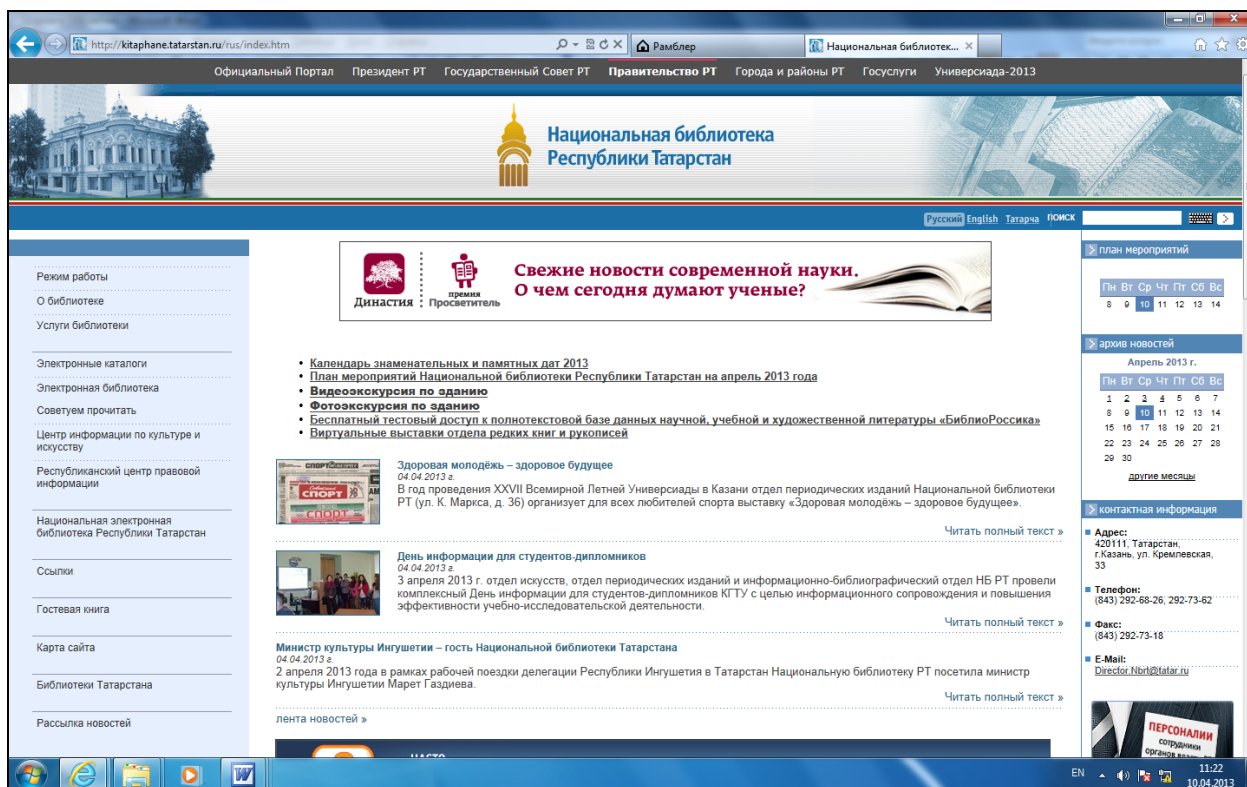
http://kitaphane.tatarstan.ru/rus/index.htm
Рамблер
Национальная библиотек...

Официальный Портал Президент РТ Государственный Совет РТ Правительство РТ Города и районы РТ Госуслуги Универсиада-2013

Национальная библиотека Республики Татарстан

Русский English Татарча поиск

Режим работы
О библиотеке
Услуги библиотеки
Электронные каталоги
Электронная библиотека
Советуем прочитать
Центр информации по культуре и искусству
Республиканский центр правовой информации
Национальная электронная библиотека Республики Татарстан
Ссылки
Гостевая книга
Карта сайта
Библиотеки Татарстана
Рассылка новостей

Династия
премия Просветитель
Свежие новости современной науки. О чем сегодня думают ученые?

• Календарь знаменательных и памятных дат 2013
• План мероприятий Национальной библиотеки Республики Татарстан на апрель 2013 года
• Видеоэкскурсия по зданию
• Фотоэкскурсия по зданию
• Бесплатный тестовый доступ к полнотекстовой базе данных научной, учебной и художественной литературы «БиблиоРоссика»
• Виртуальные выставки отдела редких книг и рукописей

СПОРТ
Здоровая молодёжь – здоровое будущее
04.04.2013 г.
В год проведения XXVII Всемирной Летней Универсиады в Казани отдел периодических изданий Национальной библиотеки РТ (ул. К. Маркса, д. 36) организует для всех любителей спорта выставку «Здоровая молодёжь – здоровое будущее».
Читать полный текст »

День информации для студентов-дипломников
04.04.2013 г.
3 апреля 2013 г. отдел искусств, отдел периодических изданий и информационно-библиографический отдел НБ РТ провели комплексный День информации для студентов-дипломников КГТУ с целью информационного сопровождения и повышения эффективности учебно-исследовательской деятельности.
Читать полный текст »

Министр культуры Ингушетии – гость Национальной библиотеки Татарстана
04.04.2013 г.
2 апреля 2013 года в рамках рабочей поездки делегации Республики Ингушетия в Татарстан Национальную библиотеку РТ посетила министр культуры Ингушетии Марет Газдиева.
Читать полный текст »
лента новостей »

план мероприятий
| Пн | Вт | Ср | Чт | Пт | Сб | Вс |
|---|---|---|---|---|---|---|
| 8 | 9 | 10 | 11 | 12 | 13 | 14 |

архив новостей
Апрель 2013 г.
| Пн | Вт | Ср | Чт | Пт | Сб | Вс |
|---|---|---|---|---|---|---|
| 1 | 2 | 3 | 4 | 5 | 6 | 7 |
| 8 | 9 | 10 | 11 | 12 | 13 | 14 |
| 15 | 16 | 17 | 18 | 19 | 20 | 21 |
| 22 | 23 | 24 | 25 | 26 | 27 | 28 |
| 29 | 30 | | | | | |
другие месяцы

контактная информация
Адрес: 420111, Татарстан, г.Казань, ул. Кремлевская, 33
Телефон: (843) 292-68-26, 292-73-62
Факс: (843) 292-73-18
E-Mail: Director.Nbrt@tatar.ru

ПЕРСОНАЛИИ сотрудники органов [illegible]

EN 11:22 10.04.2013